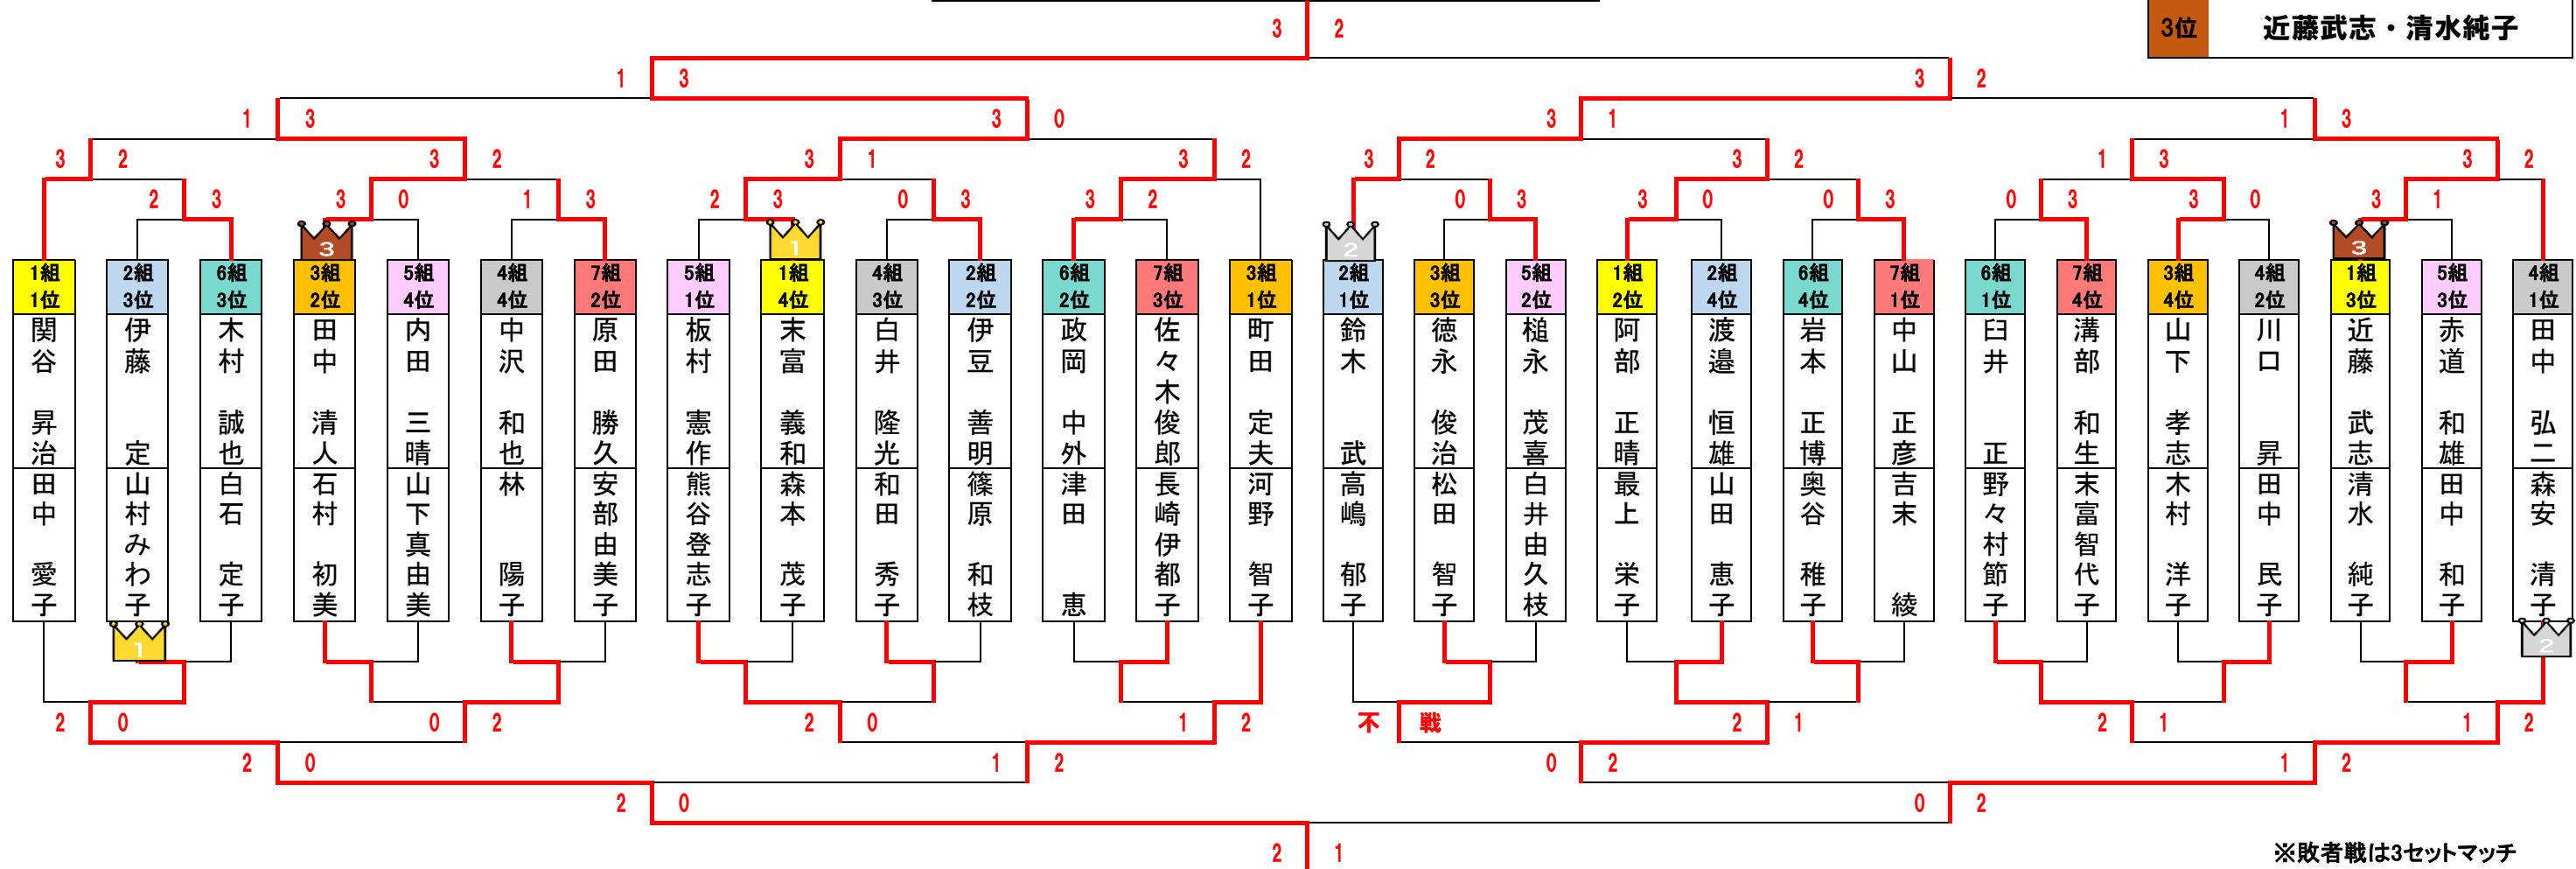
3位　近藤武志・清水純子

3 2
1 3 3 2
1 3 3 0 3 1 1 3
3 2 3 2 3 1 3 2 3 2 3 2 1 3 3 2
2 3 3 0 1 3 2 3 0 3 3 2 0 3 3 0 0 3 0 3 3 0 3 1

| 1組1位 | 2組3位 | 6組3位 | 3組2位 | 5組4位 | 4組4位 | 7組2位 | 5組1位 | 1組4位 | 4組3位 | 2組2位 | 6組2位 | 7組3位 | 3組1位 | 2組1位 | 3組3位 | 5組2位 | 1組2位 | 2組4位 | 6組4位 | 7組1位 | 6組1位 | 7組4位 | 3組4位 | 4組2位 | 1組3位 | 5組3位 | 4組1位 |
|---|---|---|---|---|---|---|---|---|---|---|---|---|---|---|---|---|---|---|---|---|---|---|---|---|---|---|---|
| 関谷　昇治 | 伊藤　定 | 木村　誠也 | 田中　清人 | 内田　三晴 | 中沢　和也 | 原田　勝久 | 板村　憲作 | 末富　義和 | 白井　隆光 | 伊豆　善明 | 政岡　中外 | 佐々木俊郎 | 町田　定夫 | 鈴木　武 | 徳永　俊治 | 槌永　茂喜 | 阿部　正晴 | 渡邉　恒雄 | 岩本　正博 | 中山　正彦 | 臼井　正 | 溝部　和生 | 山下　孝志 | 川口　昇 | 近藤　武志 | 赤道　和雄 | 田中　弘二 |
| 田中　愛子 | 山村みわ子 | 白石　定子 | 石村　初美 | 山下真由美 | 林　陽子 | 安部由美子 | 熊谷登志子 | 森本　茂子 | 和田　秀子 | 篠原　和枝 | 津田　恵 | 長崎伊都子 | 河野　智子 | 高嶋　郁子 | 松田　智子 | 白井由久枝 | 最上　栄子 | 山田　恵子 | 奥谷　稚子 | 吉末　綾 | 野々村節子 | 末富智代子 | 木村　洋子 | 田中　民子 | 清水　純子 | 田中　和子 | 森安　清子 |

3 1 3 2 1 2

2 0 0 2 2 0 1 2 不 戦 2 1 2 1 1 2
2 0 1 2 0 2 1 2
2 0 0 2
2 1

※敗者戦は3セットマッチ